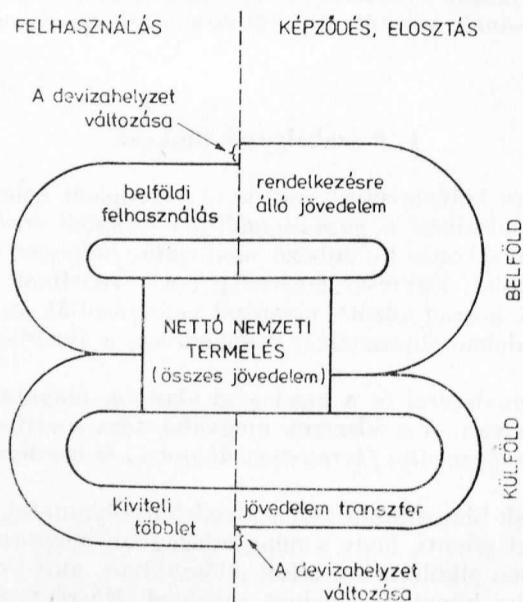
FELHASZNÁLÁS

KÉPZŐDÉS, ELOSZTÁS

A devizahelyzet változása

belföldi felhasználás

rendelkezésre álló jövedelem

BELFÖLD

NETTÓ NEMZETI TERMELÉS (összes jövedelem)

KÜLFÖLD

kiviteli többlet

jövedelem transzfer

A devizahelyzet változása